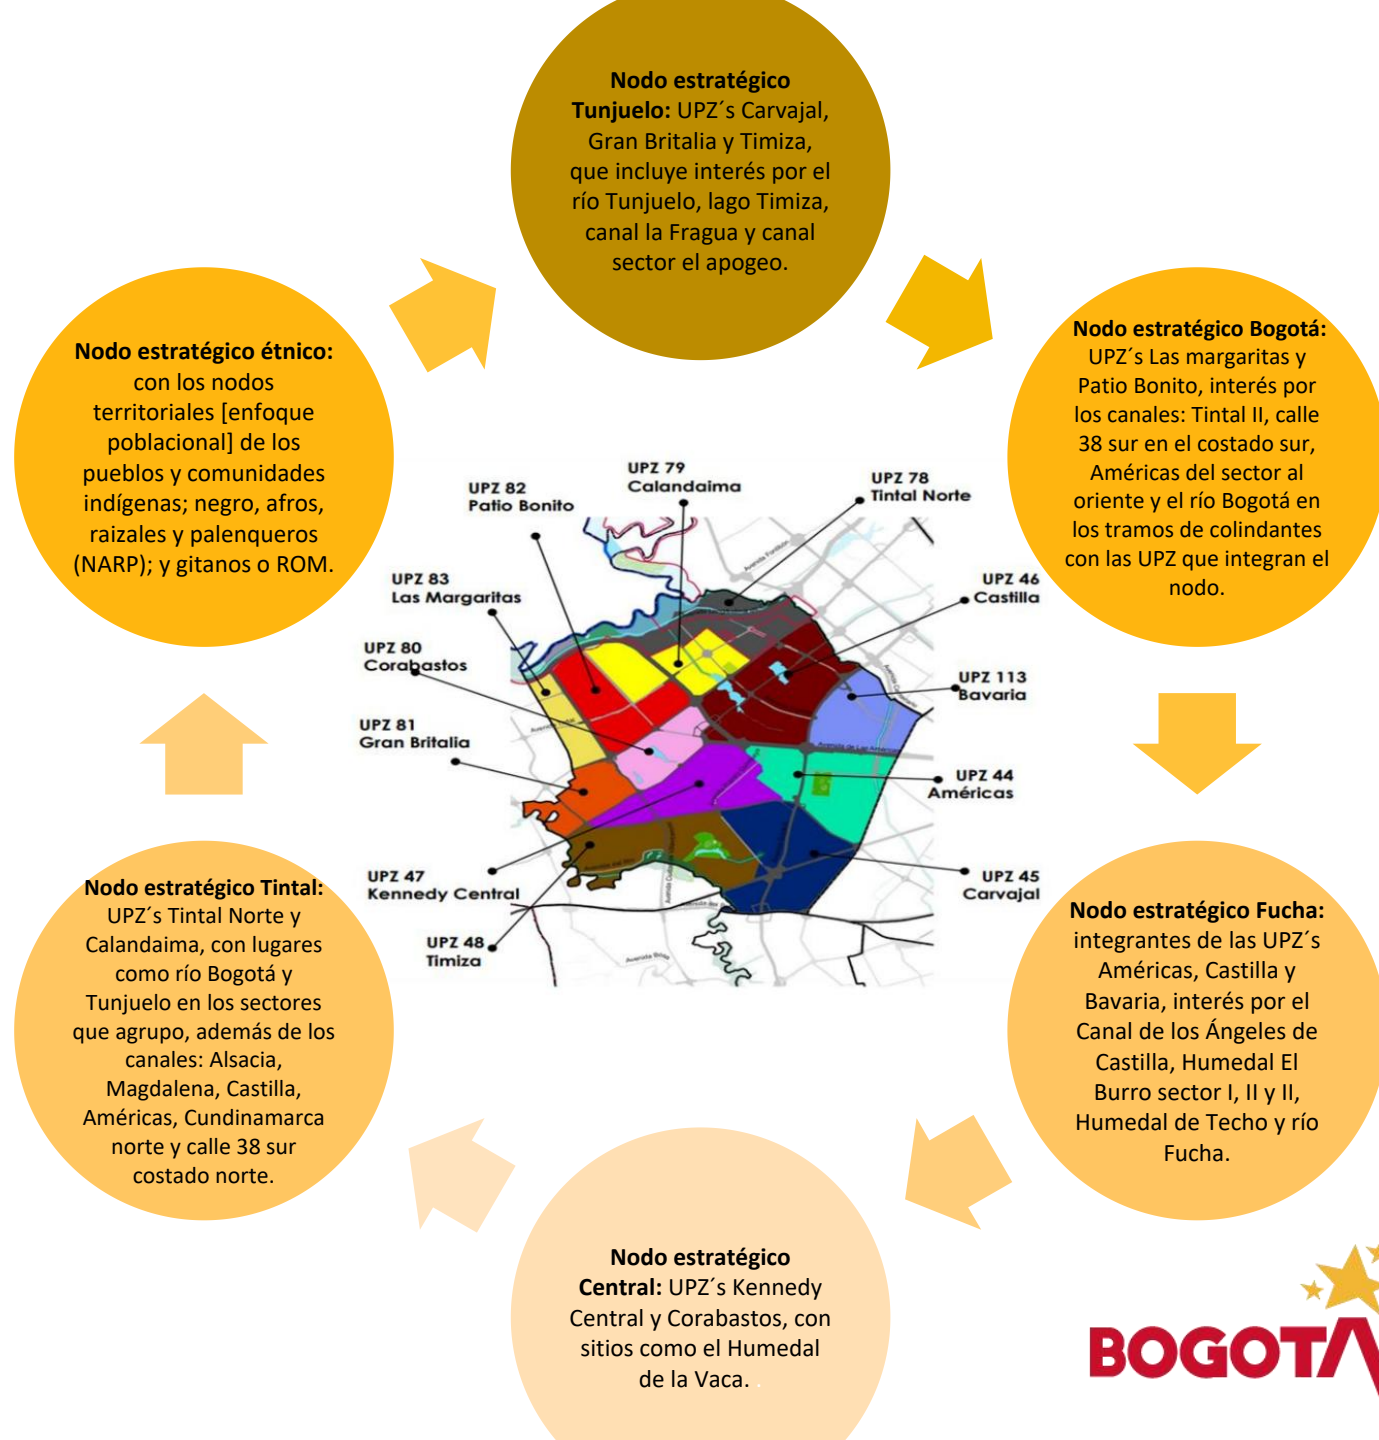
**Nodo estratégico Tunjuelo:** UPZ´s Carvajal, Gran Britalia y Timiza, que incluye interés por el río Tunjuelo, lago Timiza, canal la Fragua y canal sector el apogeo.

**Nodo estratégico Bogotá:** UPZ´s Las margaritas y Patio Bonito, interés por los canales: Tintal II, calle 38 sur en el costado sur, Américas del sector al oriente y el río Bogotá en los tramos de colindantes con las UPZ que integran el nodo.

**Nodo estratégico Fucha:** integrantes de las UPZ´s Américas, Castilla y Bavaria, interés por el Canal de los Ángeles de Castilla, Humedal El Burro sector I, II y II, Humedal de Techo y río Fucha.

**Nodo estratégico Central:** UPZ´s Kennedy Central y Corabastos, con sitios como el Humedal de la Vaca.

**Nodo estratégico Tintal:** UPZ´s Tintal Norte y Calandaima, con lugares como río Bogotá y Tunjuelo en los sectores que agrupo, además de los canales: Alsacia, Magdalena, Castilla, Américas, Cundinamarca norte y calle 38 sur costado norte.

**Nodo estratégico étnico:** con los nodos territoriales [enfoque poblacional] de los pueblos y comunidades indígenas; negro, afros, raizales y palenqueros (NARP); y gitanos o ROM.

UPZ 82 Patio Bonito
UPZ 79 Calandaima
UPZ 78 Tintal Norte
UPZ 83 Las Margaritas
UPZ 46 Castilla
UPZ 80 Corabastos
UPZ 113 Bavaria
UPZ 81 Gran Britalia
UPZ 44 Américas
UPZ 47 Kennedy Central
UPZ 45 Carvajal
UPZ 48 Timiza

BOGOTÁ